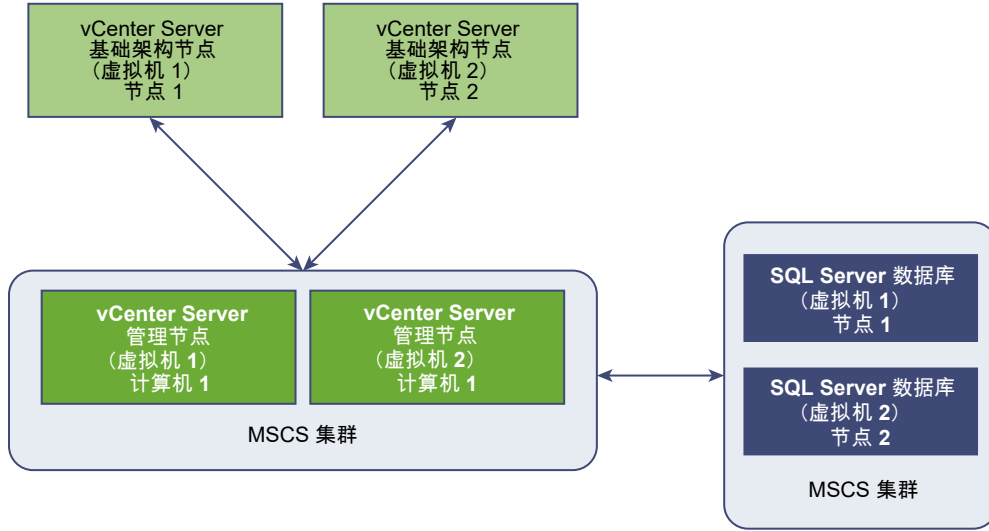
vCenter Server
基础架构节点
（虚拟机 1）
节点 1

vCenter Server
基础架构节点
（虚拟机 2）
节点 2

vCenter Server
管理节点
（虚拟机 1）
计算机 1

vCenter Server
管理节点
（虚拟机 2）
计算机 1

MSCS 集群

SQL Server 数据库
（虚拟机 1）
节点 1

SQL Server 数据库
（虚拟机 2）
节点 2

MSCS 集群